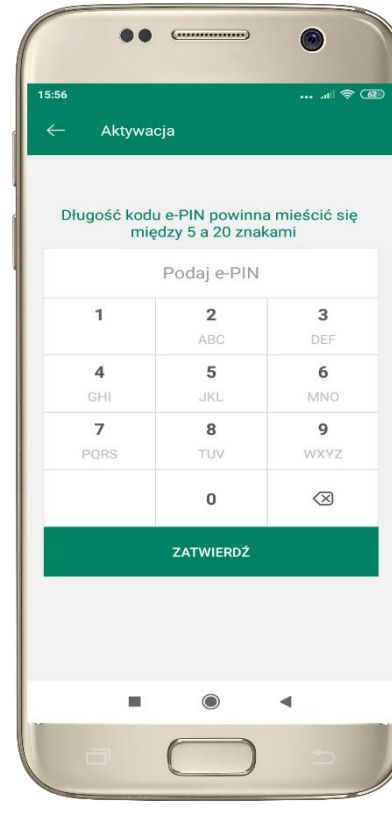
15:56

62

Aktywacja

Długość kodu e-PIN powinna mieścić się między 5 a 20 znakami

Podaj e-PIN

| 1 | 2 ABC | 3 DEF |
|---|---|---|
| 4 GHI | 5 JKL | 6 MNO |
| 7 PQRS | 8 TUV | 9 WXYZ |
| | 0 | ⌫ |

ZATWIERDŹ